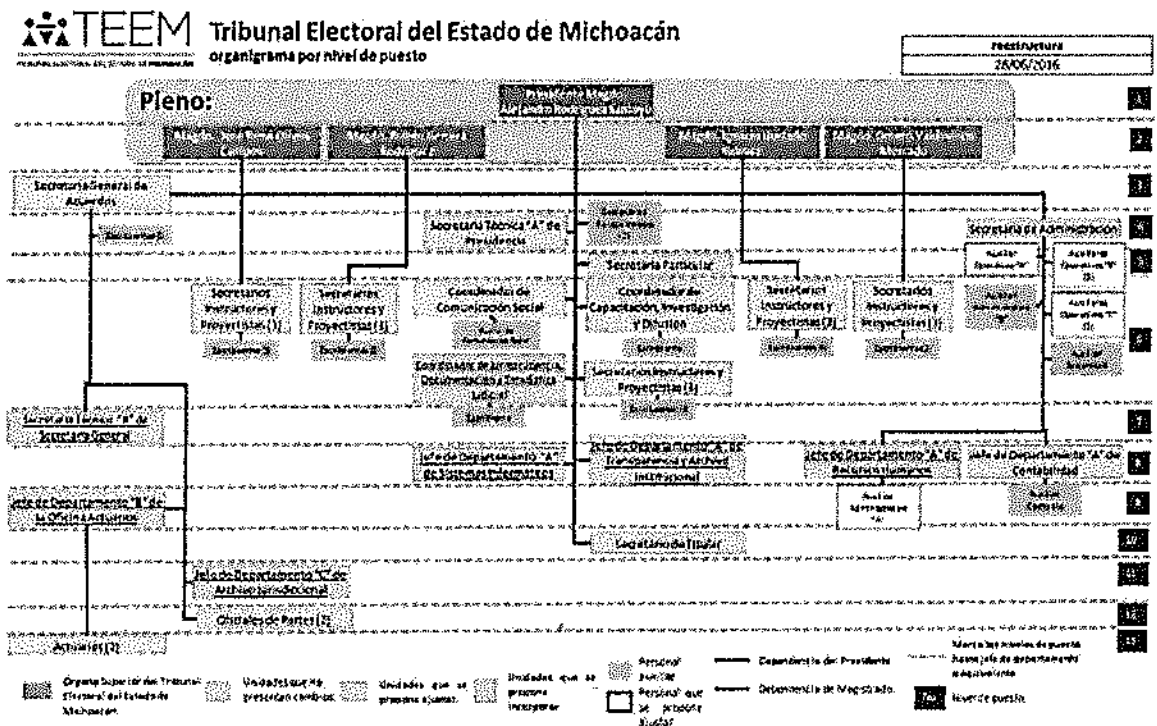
TEEM
TRIBUNAL ELECTORAL DEL ESTADO DE MICHOACÁN

Tribunal Electoral del Estado de Michoacán
organigrama por nivel de puesto

reestructura
28/06/2016

Pleno:

Presidente Magistrado
Alejandro Rodríguez Santoyo

1

Magistrado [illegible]
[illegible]

Magistrado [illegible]
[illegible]

Magistrado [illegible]
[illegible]

Magistrado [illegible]
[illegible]

2

Secretaría General de Acuerdos

3

Secretaria B

Secretaría Técnica "A" de Presidencia

Auxiliar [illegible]

4

Secretaría de Administración

Secretaría Particular

5

Auxiliar Operativo "A"

Auxiliar Operativo "B" (3)

Auxiliar Operativo "C" (2)

Secretarios Instructores y Proyectistas (3)

Secretarios Instructores y Proyectistas (3)

Coordinador de Comunicación Social

Auxiliar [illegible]

Coordinador de Capacitación, Investigación y Difusión

Secretario

Secretarios Instructores y Proyectistas (3)

Secretarios Instructores y Proyectistas (3)

Auxiliar Administrativo "B"

Auxiliar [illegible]

6

Secretaria B

Secretaria B

Secretaria B

Secretaria B

Coordinador de Jurisprudencia, Documentación y Estadística Judicial

Secretario

Secretarios Instructores y Proyectistas (3)

Secretaria B

Secretaria Técnica "B" de Secretaría General

7

Jefe de Departamento "A" de Sistemas Informáticos

Jefe de Departamento "A" de Transparencia y Archivo Institucional

Jefe de Departamento "A" de Recursos Humanos

Jefe de Departamento "A" de Contabilidad

8

Jefe de Departamento "B" de la Oficina Actuarios

Auxiliar Administrativo "A"

Auxiliar Contable

9

Secretario de Titular

10

Jefe de Departamento "C" de Archivo Jurisdiccional

11

Oficiales de Partes (3)

12

Actuarios (3)

13

Órgano Superior del Tribunal Electoral del Estado de Michoacán

Unidades que no presentan cambios

Unidades que se proponen ajustes

Unidades que se proponen incorporar

Personal auxiliar

Personal que se propone ajustar

Dependencia del Presidente

Dependencia de Magistrado

Marca los niveles de puesto. Nivel jefe de departamento o equivalente

Nivel Nivel de puesto